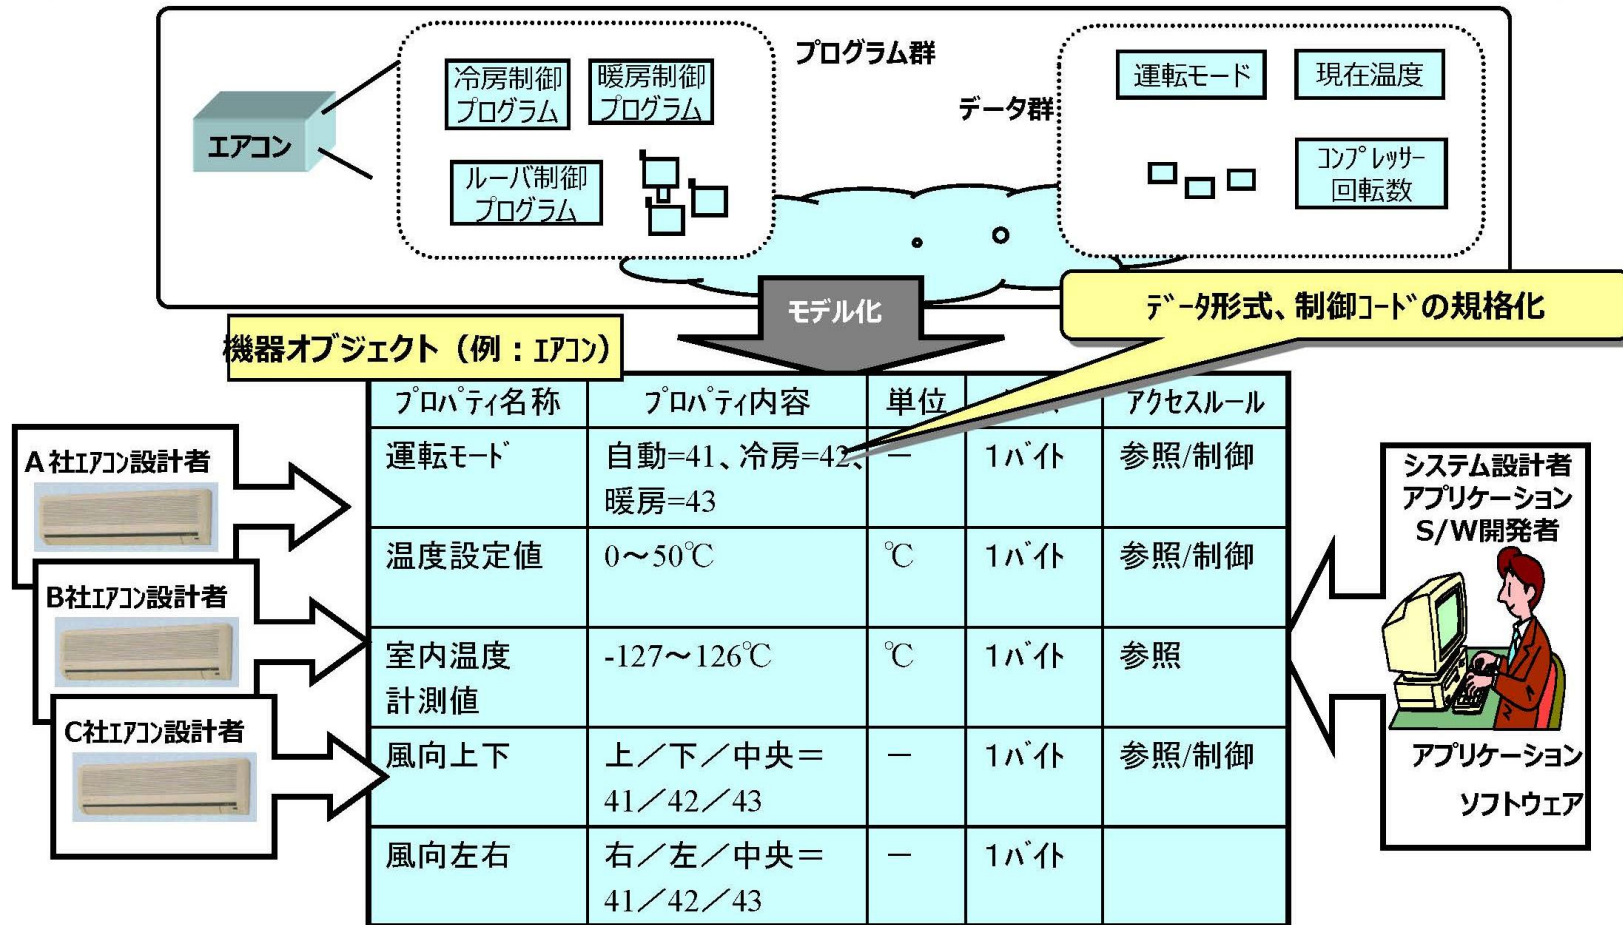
エアコン

冷房制御プログラム
暖房制御プログラム
ルーバ制御プログラム

プログラム群

データ群

運転モード
現在温度
コンプレッサー回転数

モデル化

データ形式、制御コードの規格化

機器オブジェクト（例：エアコン）

| プロパティ名称 | プロパティ内容 | 単位 | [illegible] | アクセスルール |
|---|---|---|---|---|
| 運転モード | 自動=41、冷房=42、暖房=43 | ― | 1バイト | 参照/制御 |
| 温度設定値 | 0～50℃ | ℃ | 1バイト | 参照/制御 |
| 室内温度計測値 | -127～126℃ | ℃ | 1バイト | 参照 |
| 風向上下 | 上／下／中央＝41／42／43 | ― | 1バイト | 参照/制御 |
| 風向左右 | 右／左／中央＝41／42／43 | ― | 1バイト | |

A社エアコン設計者
B社エアコン設計者
C社エアコン設計者

システム設計者
アプリケーション
S/W開発者

アプリケーション
ソフトウェア